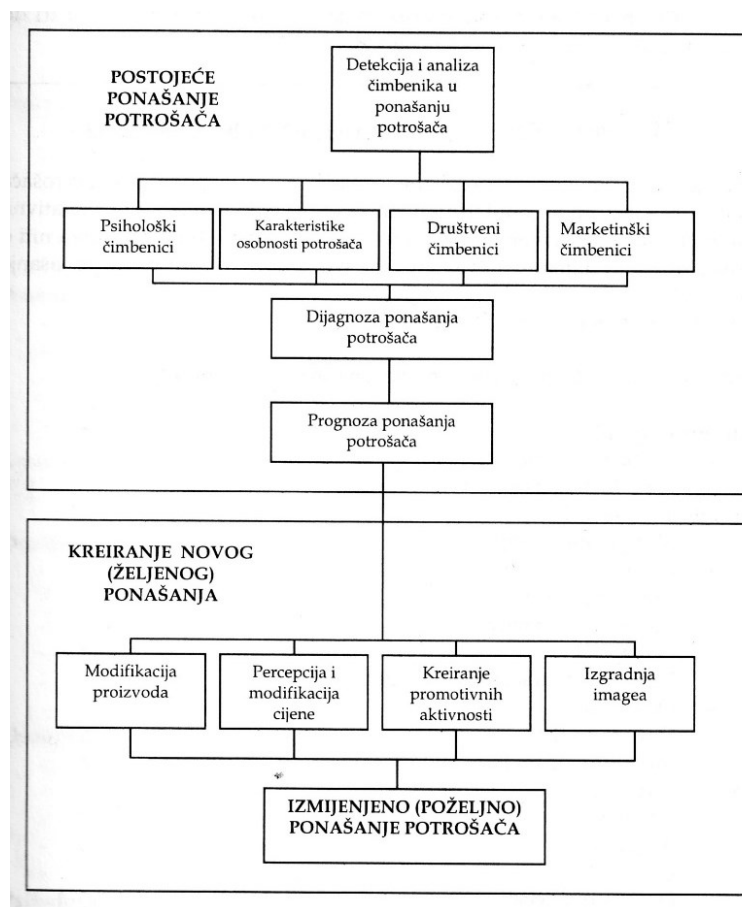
POSTOJEĆE PONAŠANJE POTROŠAČA

Detekcija i analiza čimbenika u ponašanju potrošača

Psihološki čimbenici

Karakteristike osobnosti potrošača

Društveni čimbenici

Marketinški čimbenici

Dijagnoza ponašanja potrošača

Prognoza ponašanja potrošača

KREIRANJE NOVOG (ŽELJENOG) PONAŠANJA

Modifikacija proizvoda

Percepcija i modifikacija cijene

Kreiranje promotivnih aktivnosti

Izgradnja imagea

IZMIJENJENO (POŽELJNO) PONAŠANJE POTROŠAČA